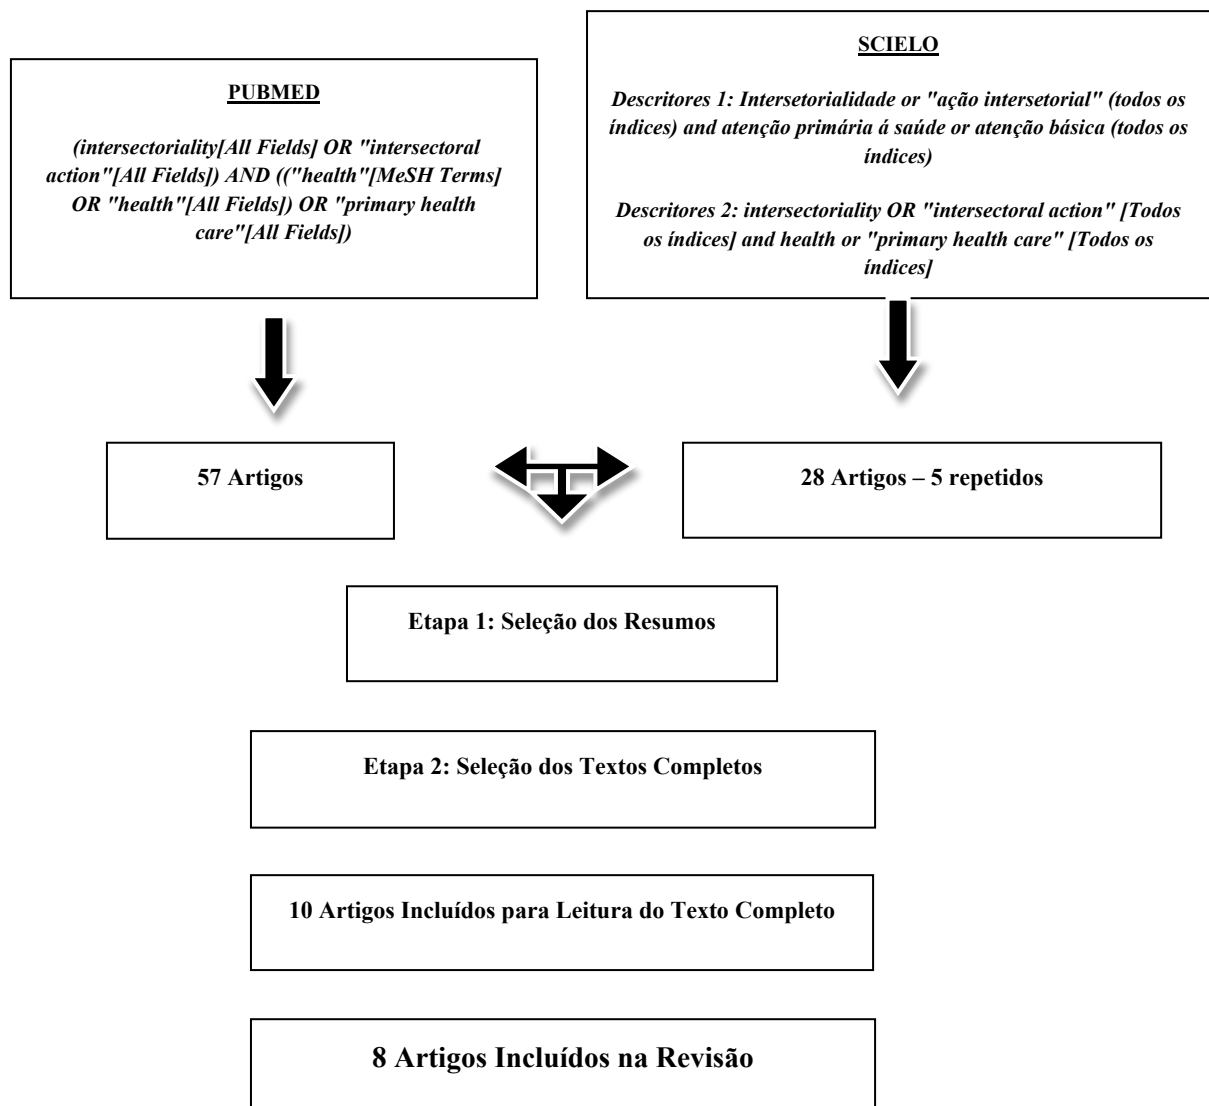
PUBMED

(intersectoriality[All Fields] OR "intersectoral action"[All Fields]) AND (("health"[MeSH Terms] OR "health"[All Fields]) OR "primary health care"[All Fields])

SCIELO

Descritores 1: Intersetorialidade or "ação intersetorial" (todos os índices) and atenção primária á saúde or atenção básica (todos os índices)

Descritores 2: intersectoriality OR "intersectoral action" [Todos os índices] and health or "primary health care" [Todos os índices]

57 Artigos

28 Artigos – 5 repetidos

Etapa 1: Seleção dos Resumos

Etapa 2: Seleção dos Textos Completos

10 Artigos Incluídos para Leitura do Texto Completo

8 Artigos Incluídos na Revisão